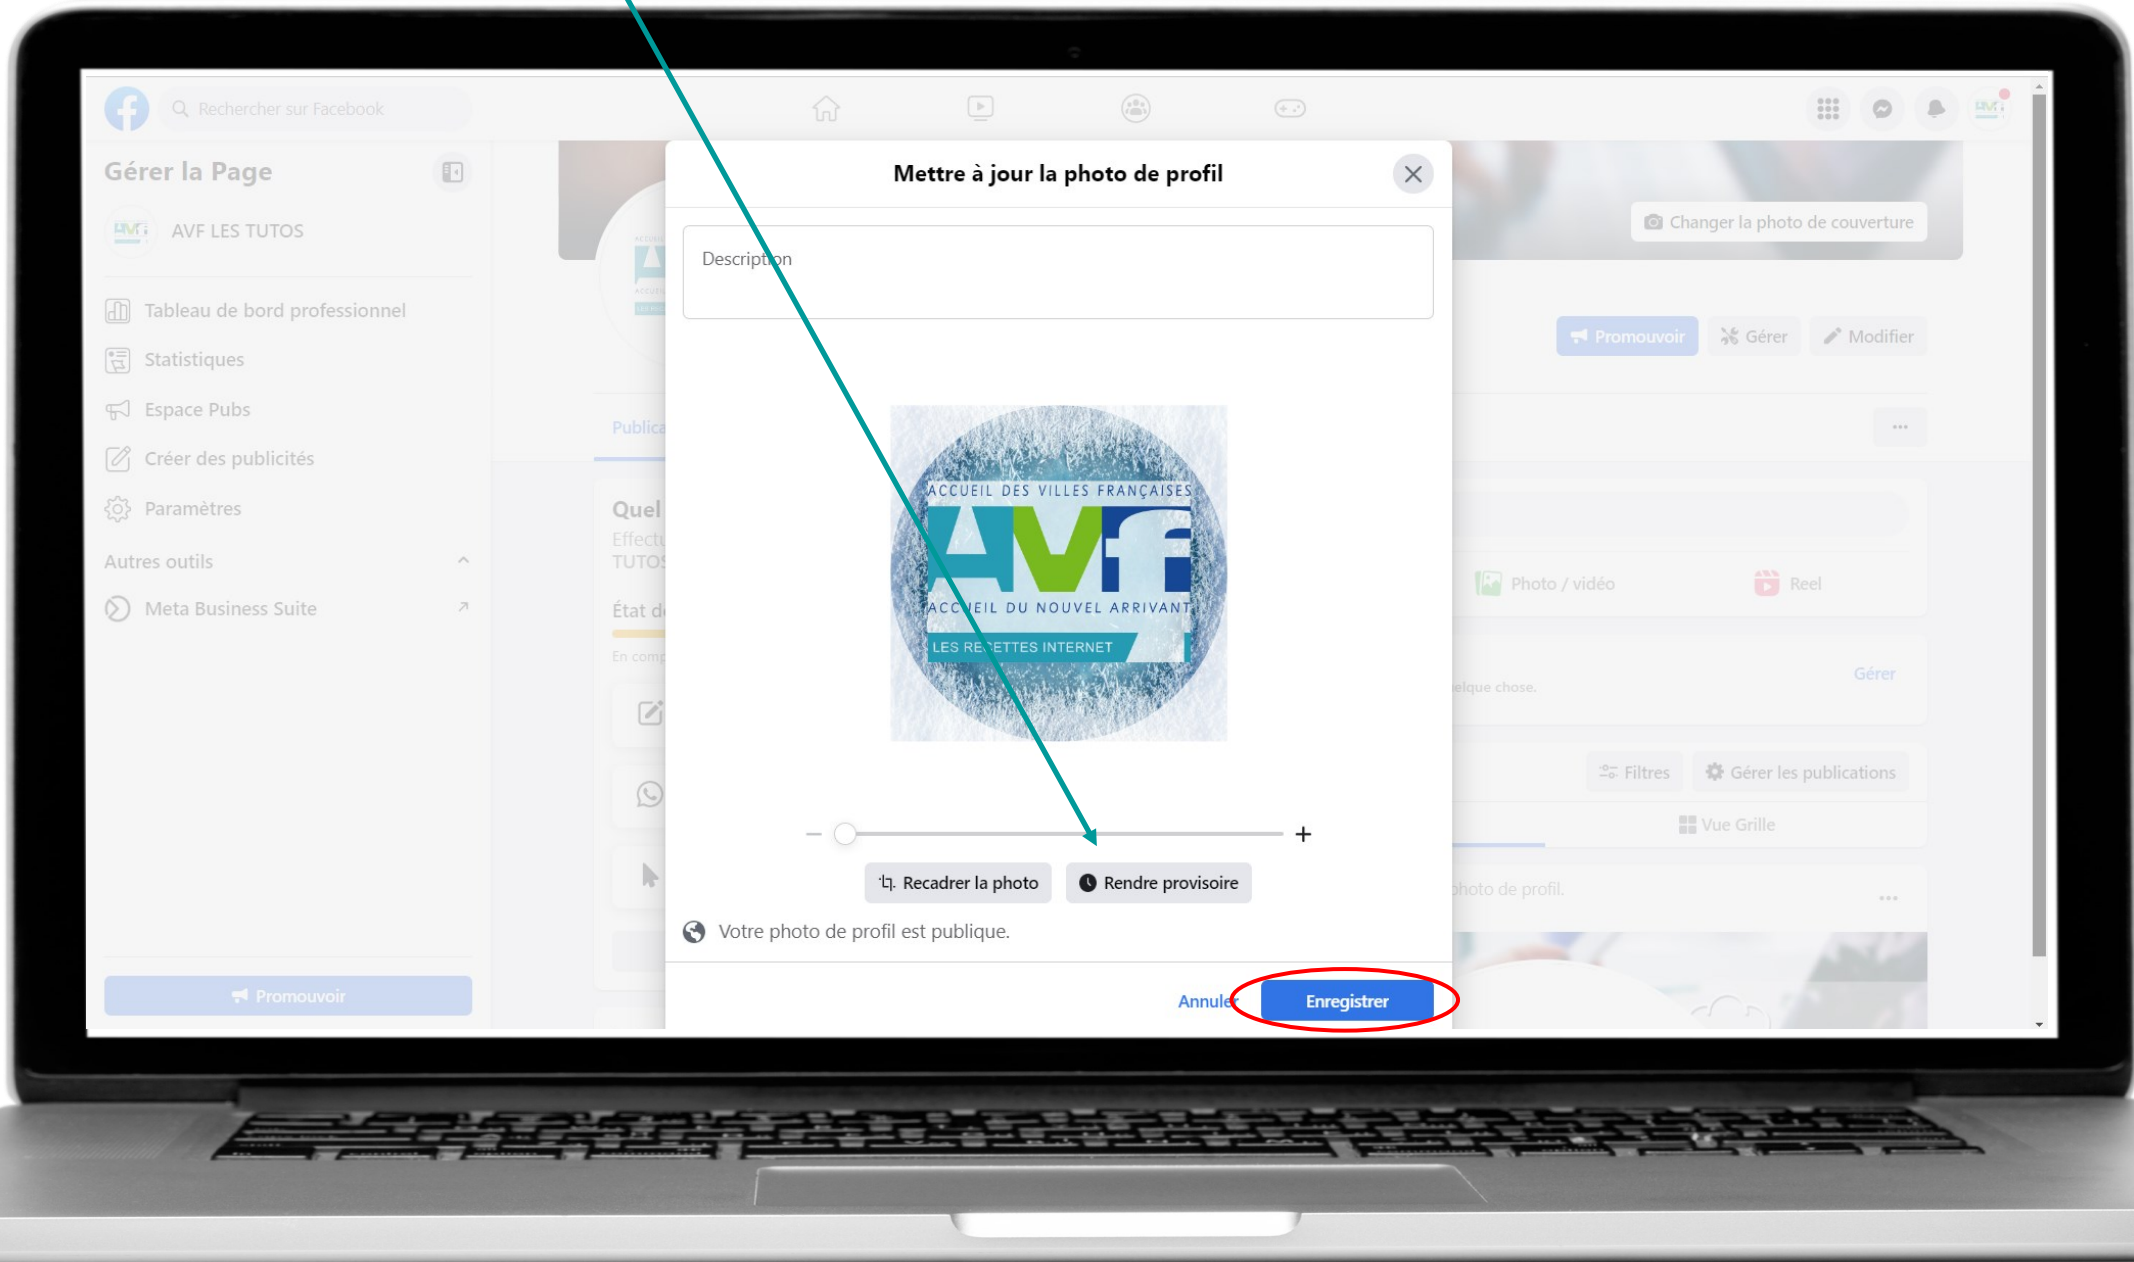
Rechercher sur Facebook

Gérer la Page

AVF LES TUTOS

Tableau de bord professionnel

Statistiques

Espace Pubs

Créer des publicités

Paramètres

Autres outils

Meta Business Suite

Promouvoir

Publica

Quel

Effectu

TUTOS

État d

En comp

Changer la photo de couverture

Promouvoir

Gérer

Modifier

Photo / vidéo

Reel

elque chose.

Gérer

Filtres

Gérer les publications

Vue Grille

photo de profil.

Mettre à jour la photo de profil

Description

ACCUEIL DES VILLES FRANÇAISES

AVf

ACCUEIL DU NOUVEL ARRIVANT

LES RECETTES INTERNET

Recadrer la photo

Rendre provisoire

Votre photo de profil est publique.

Annuler

Enregistrer